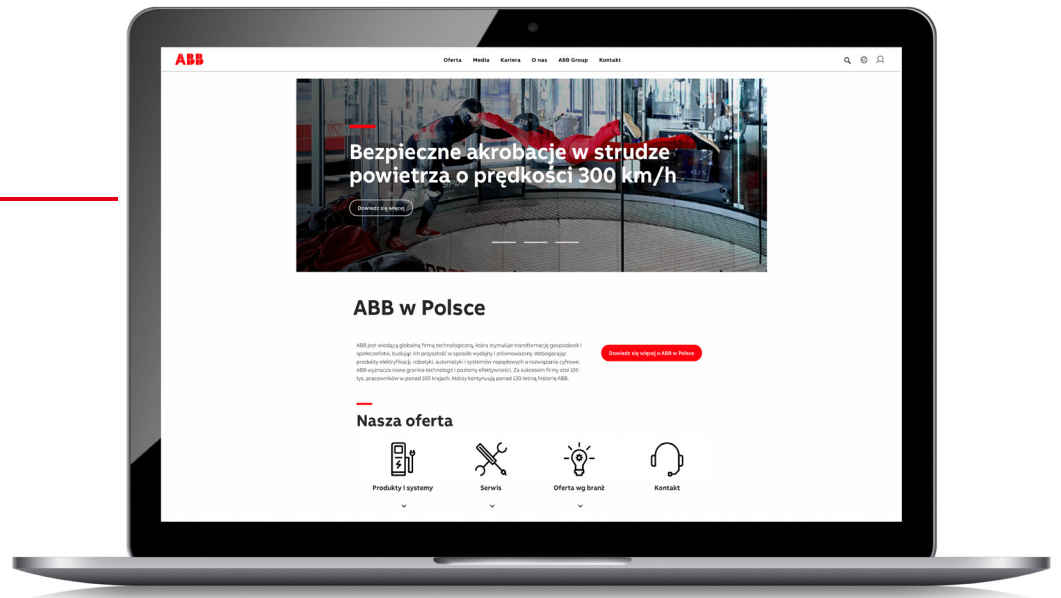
ABB

Oferta Media Kariera O nas ABB Group Kontakt

Bezpieczne akrobacje w strudze powietrza o prędkości 300 km/h

Dowiedz się więcej

ABB w Polsce

ABB jest wiodącą globalną firmą technologiczną, która stymuluje transformację gospodarek i społeczeństw, budując ich przyszłość w sposób wydajny i zrównoważony. Wzbogacając produkty elektryfikacji, robotyki, automatyki i systemów napędowych o rozwiązania cyfrowe, ABB wyznacza nowe granice technologii i poziomy efektywności. Za sukcesem firmy stoi 105 tys. pracowników w ponad 100 krajach, którzy kontynuują ponad 130-letnią historię ABB.

Dowiedz się więcej o ABB w Polsce

Nasza oferta

Produkty i systemy

Serwis

Oferta wg branż

Kontakt